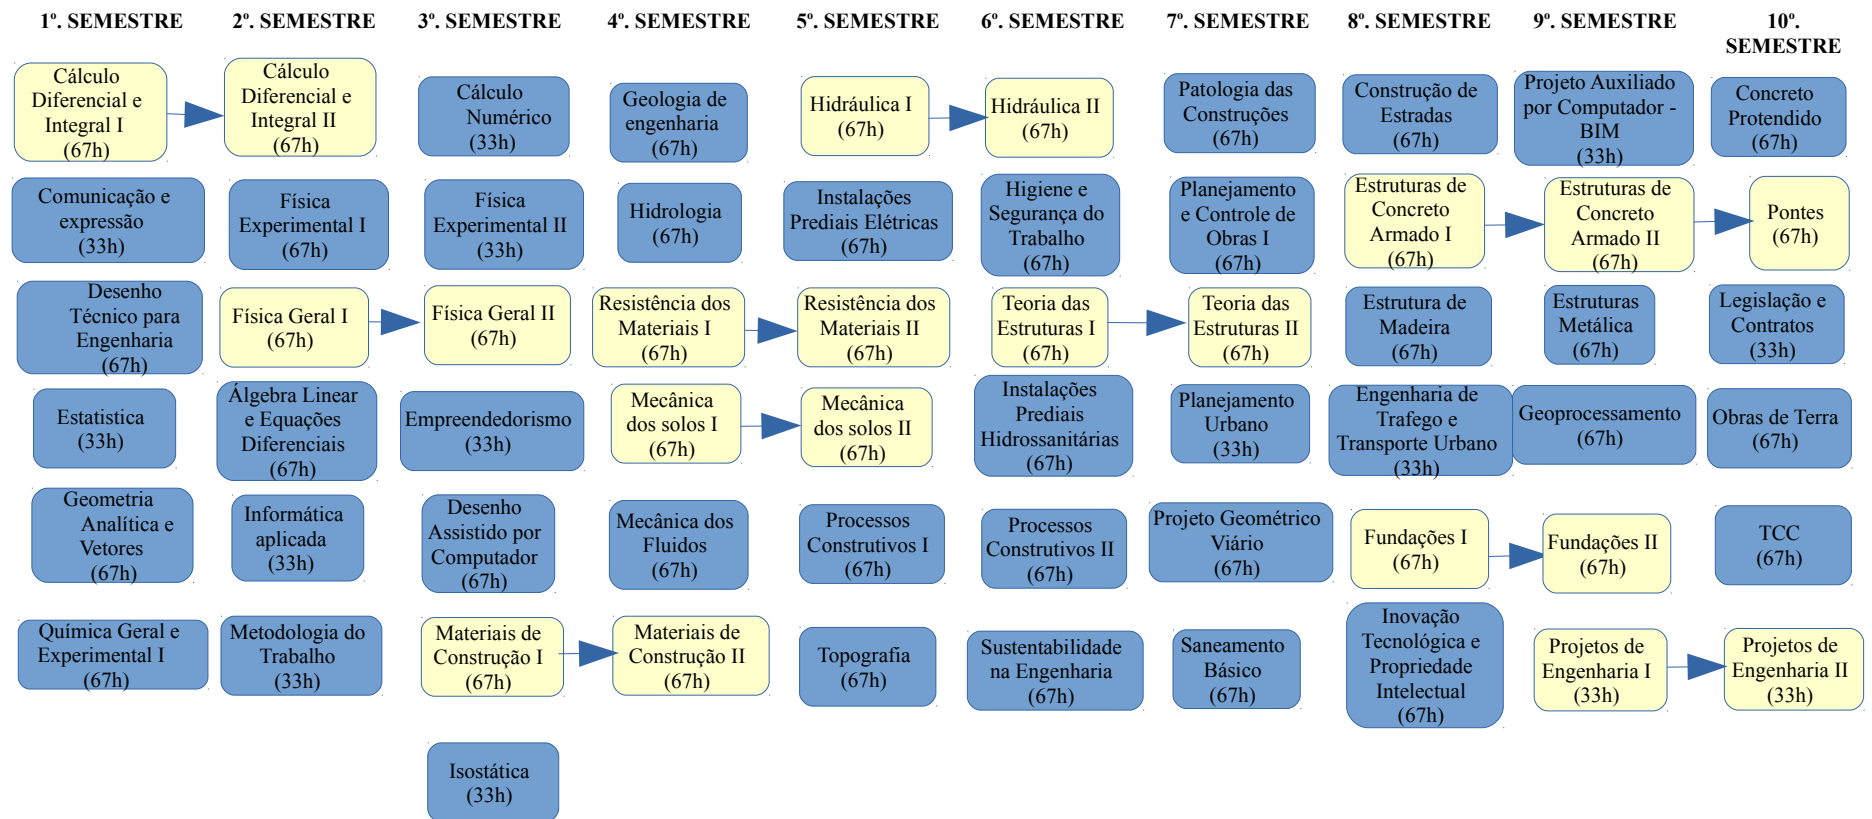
1º. SEMESTRE

Cálculo Diferencial e Integral I (67h)

Comunicação e expressão (33h)

Desenho Técnico para Engenharia (67h)

Estatística (33h)

Geometria Analítica e Vetores (67h)

Química Geral e Experimental I (67h)

2º. SEMESTRE

Cálculo Diferencial e Integral II (67h)

Física Experimental I (67h)

Física Geral I (67h)

Álgebra Linear e Equações Diferenciais (67h)

Informática aplicada (33h)

Metodologia do Trabalho (33h)

3º. SEMESTRE

Cálculo Numérico (33h)

Física Experimental II (33h)

Física Geral II (67h)

Empreendedorismo (33h)

Desenho Assistido por Computador (67h)

Materiais de Construção I (67h)

Isostática (33h)

4º. SEMESTRE

Geologia de engenharia (67h)

Hidrologia (67h)

Resistência dos Materiais I (67h)

Mecânica dos solos I (67h)

Mecânica dos Fluidos (67h)

Materiais de Construção II (67h)

5º. SEMESTRE

Hidráulica I (67h)

Instalações Prediais Elétricas (67h)

Resistência dos Materiais II (67h)

Mecânica dos solos II (67h)

Processos Construtivos I (67h)

Topografia (67h)

6º. SEMESTRE

Hidráulica II (67h)

Higiene e Segurança do Trabalho (67h)

Teoria das Estruturas I (67h)

Instalações Prediais Hidrossanitárias (67h)

Processos Construtivos II (67h)

Sustentabilidade na Engenharia (67h)

7º. SEMESTRE

Patologia das Construções (67h)

Planejamento e Controle de Obras I (67h)

Teoria das Estruturas II (67h)

Planejamento Urbano (33h)

Projeto Geométrico Viário (67h)

Saneamento Básico (67h)

8º. SEMESTRE

Construção de Estradas (67h)

Estruturas de Concreto Armado I (67h)

Estrutura de Madeira (67h)

Engenharia de Trafego e Transporte Urbano (33h)

Fundações I (67h)

Inovação Tecnológica e Propriedade Intelectual (67h)

9º. SEMESTRE

Projeto Auxiliado por Computador - BIM (33h)

Estruturas de Concreto Armado II (67h)

Estruturas Metálica (67h)

Geoprocessamento (67h)

Fundações II (67h)

Projetos de Engenharia I (33h)

10º. SEMESTRE

Concreto Protendido (67h)

Pontes (67h)

Legislação e Contratos (33h)

Obras de Terra (67h)

TCC (67h)

Projetos de Engenharia II (33h)